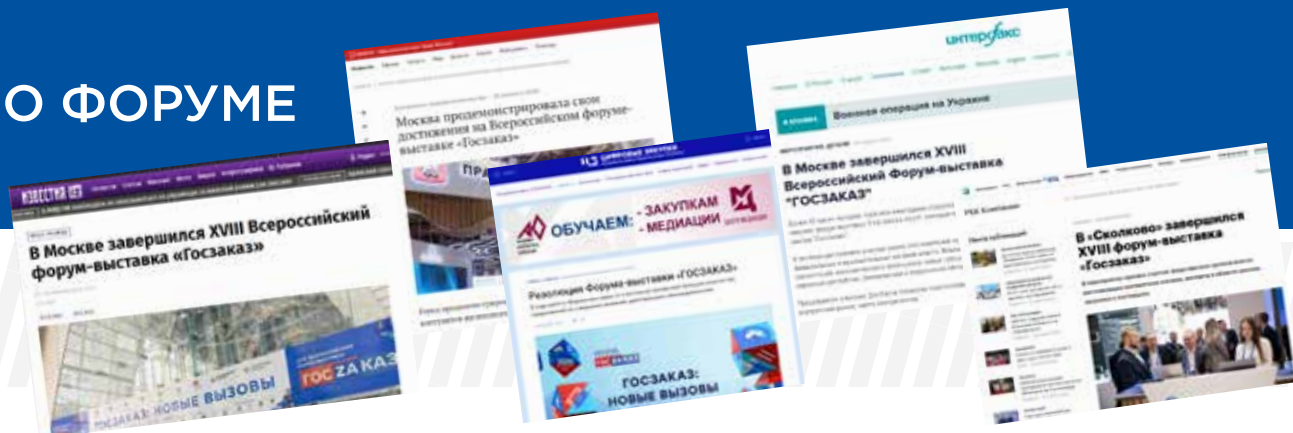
О ФОРУМЕ

ИЗВЕСТИЯ

В Москве завершился XVIII Всероссийский форум-выставка «Госзаказ»

ГОСЗАКАЗ: НОВЫЕ ВЫЗОВЫ

ГОСZАКАЗ

Москва продемонстрировала свои достижения на Всероссийском форуме-выставке «Госзаказ»

ОБУЧАЕМ: - ЗАКУПКАМ - МЕДИАЦИИ

Резолюция Форума-выставки «ГОСЗАКАЗ»

ГОСЗАКАЗ: НОВЫЕ ВЫЗОВЫ

ИНТЕРФАКС

Военная операция на Украине

В Москве завершился XVIII Всероссийский Форум-выставка "ГОСЗАКАЗ"

РБК Компании

В «Сколково» завершился XVIII форум-выставка «Госзаказ»